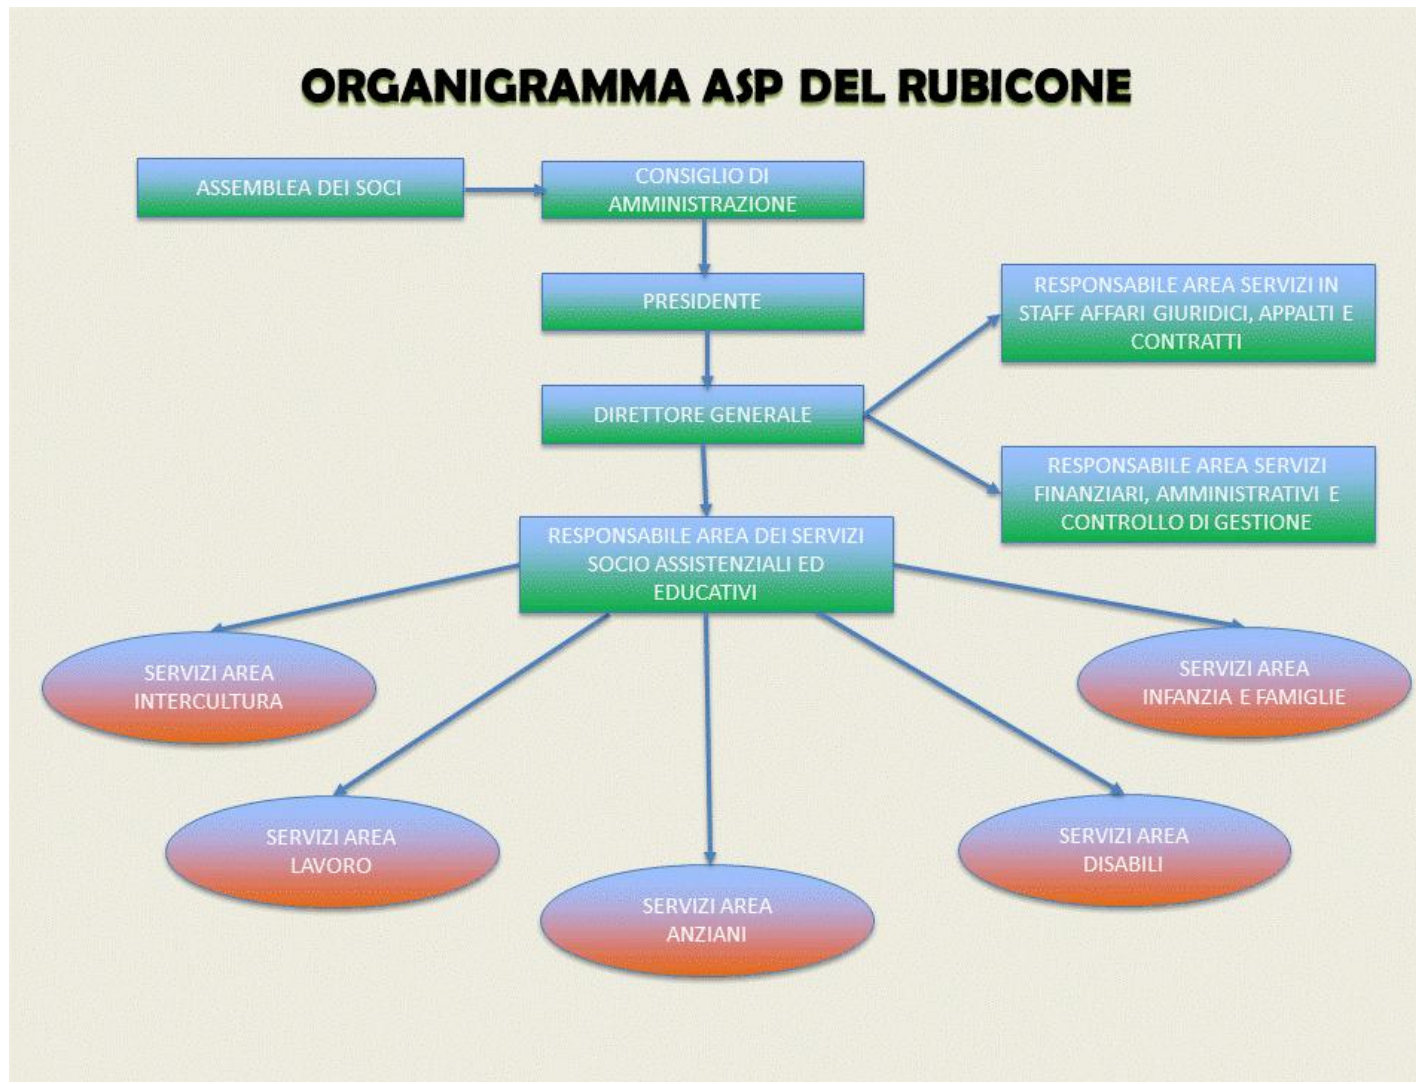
ORGANIGRAMMA ASP DEL RUBICONE

ASSEMBLEA DEI SOCI

CONSIGLIO DI AMMINISTRAZIONE

PRESIDENTE

RESPONSABILE AREA SERVIZI IN STAFF AFFARI GIURIDICI, APPALTI E CONTRATTI

DIRETTORE GENERALE

RESPONSABILE AREA SERVIZI FINANZIARI, AMMINISTRATIVI E CONTROLLO DI GESTIONE

RESPONSABILE AREA DEI SERVIZI SOCIO ASSISTENZIALI ED EDUCATIVI

SERVIZI AREA INTERCULTURA

SERVIZI AREA INFANZIA E FAMIGLIE

SERVIZI AREA LAVORO

SERVIZI AREA DISABILI

SERVIZI AREA ANZIANI